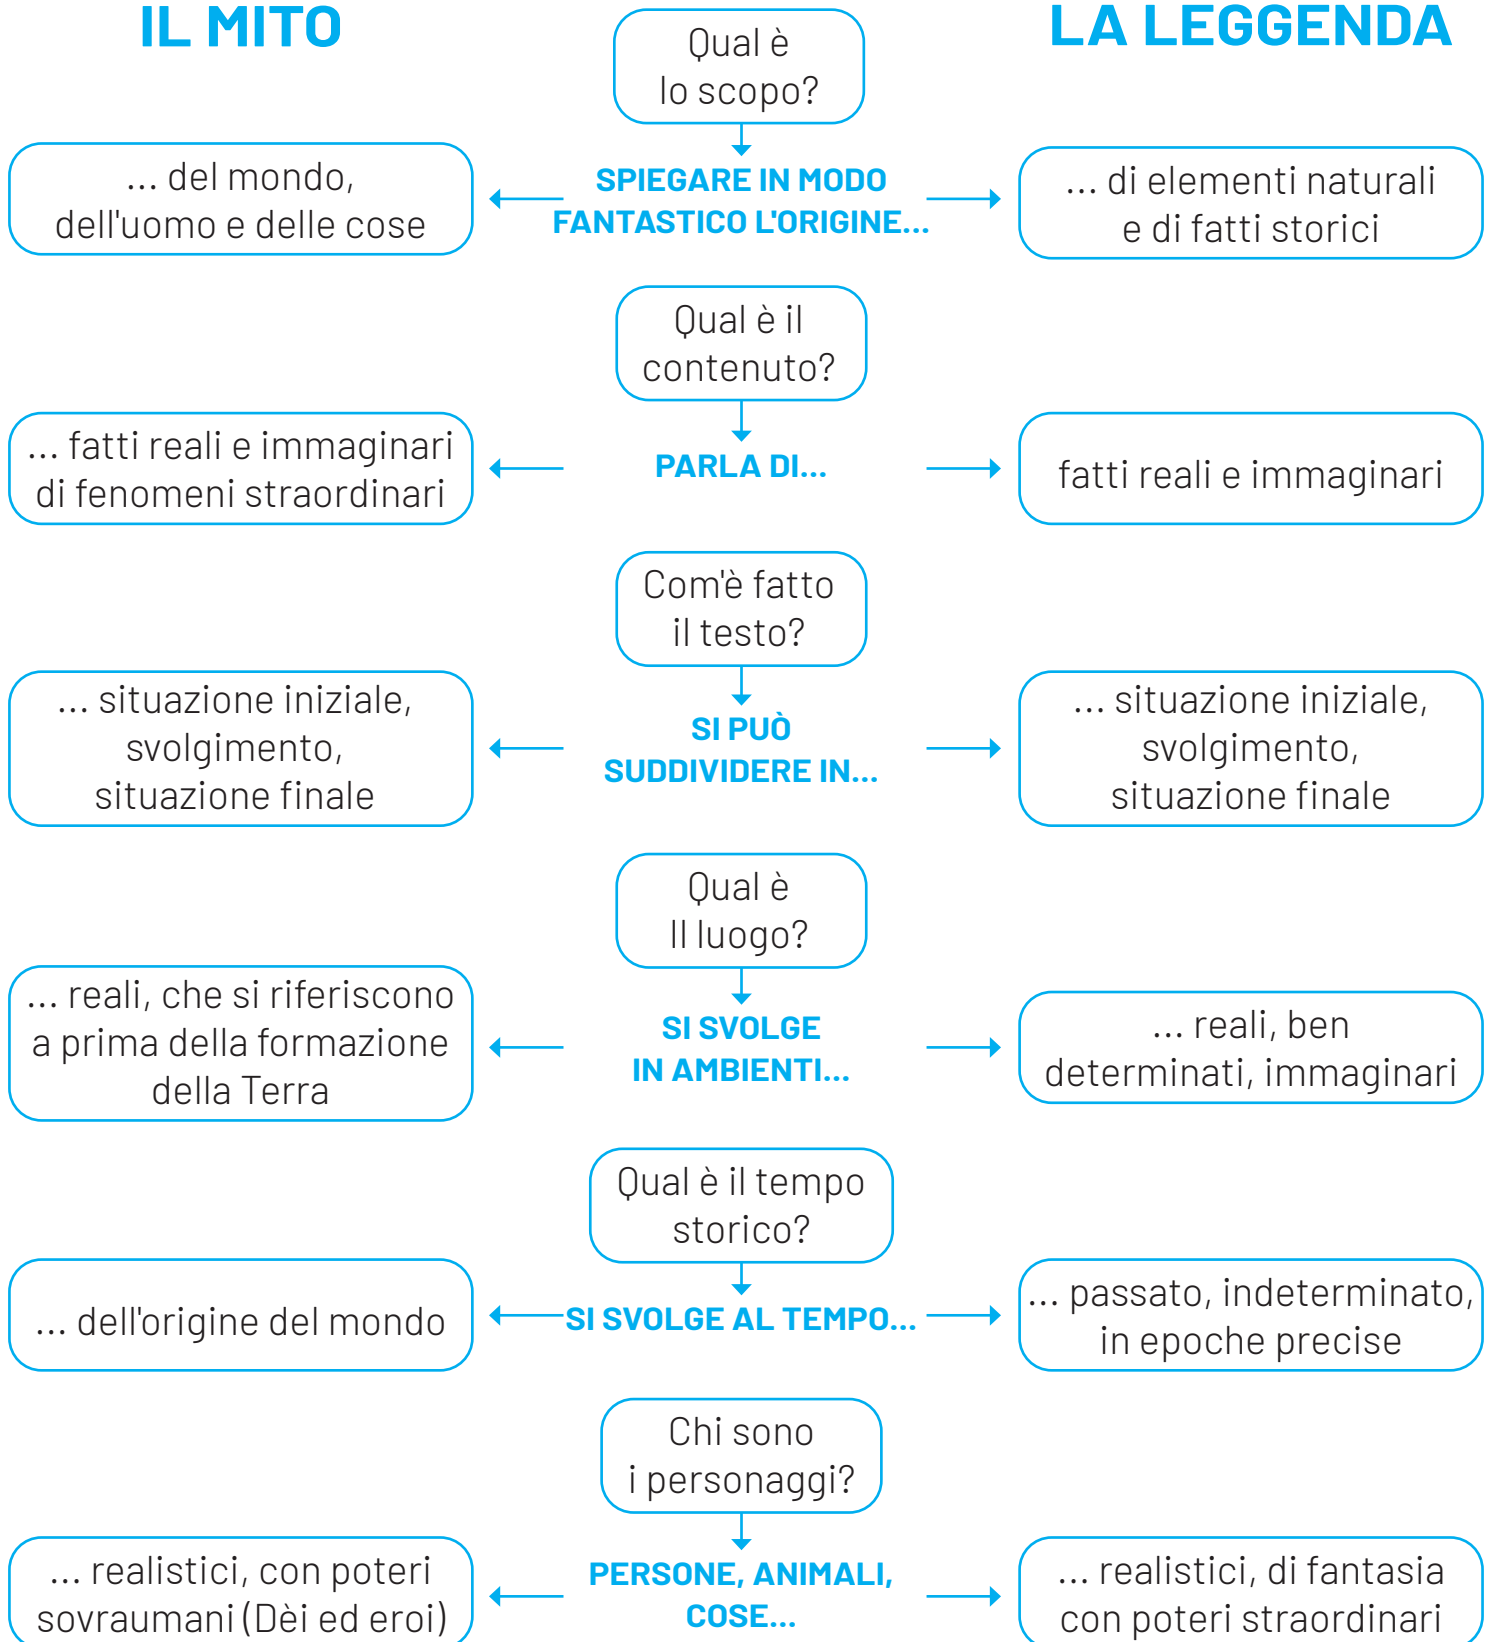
IL MITO

Qual è lo scopo?

LA LEGGENDA

... del mondo, dell'uomo e delle cose

SPIEGARE IN MODO FANTASTICO L'ORIGINE...

... di elementi naturali e di fatti storici

Qual è il contenuto?

... fatti reali e immaginari di fenomeni straordinari

PARLA DI...

fatti reali e immaginari

Com'è fatto il testo?

... situazione iniziale, svolgimento, situazione finale

SI PUÒ SUDDIVIDERE IN...

... situazione iniziale, svolgimento, situazione finale

Qual è Il luogo?

... reali, che si riferiscono a prima della formazione della Terra

SI SVOLGE IN AMBIENTI...

... reali, ben determinati, immaginari

Qual è il tempo storico?

... dell'origine del mondo

SI SVOLGE AL TEMPO...

... passato, indeterminato, in epoche precise

Chi sono i personaggi?

... realistici, con poteri sovraumani (Dèi ed eroi)

PERSONE, ANIMALI, COSE...

... realistici, di fantasia con poteri straordinari